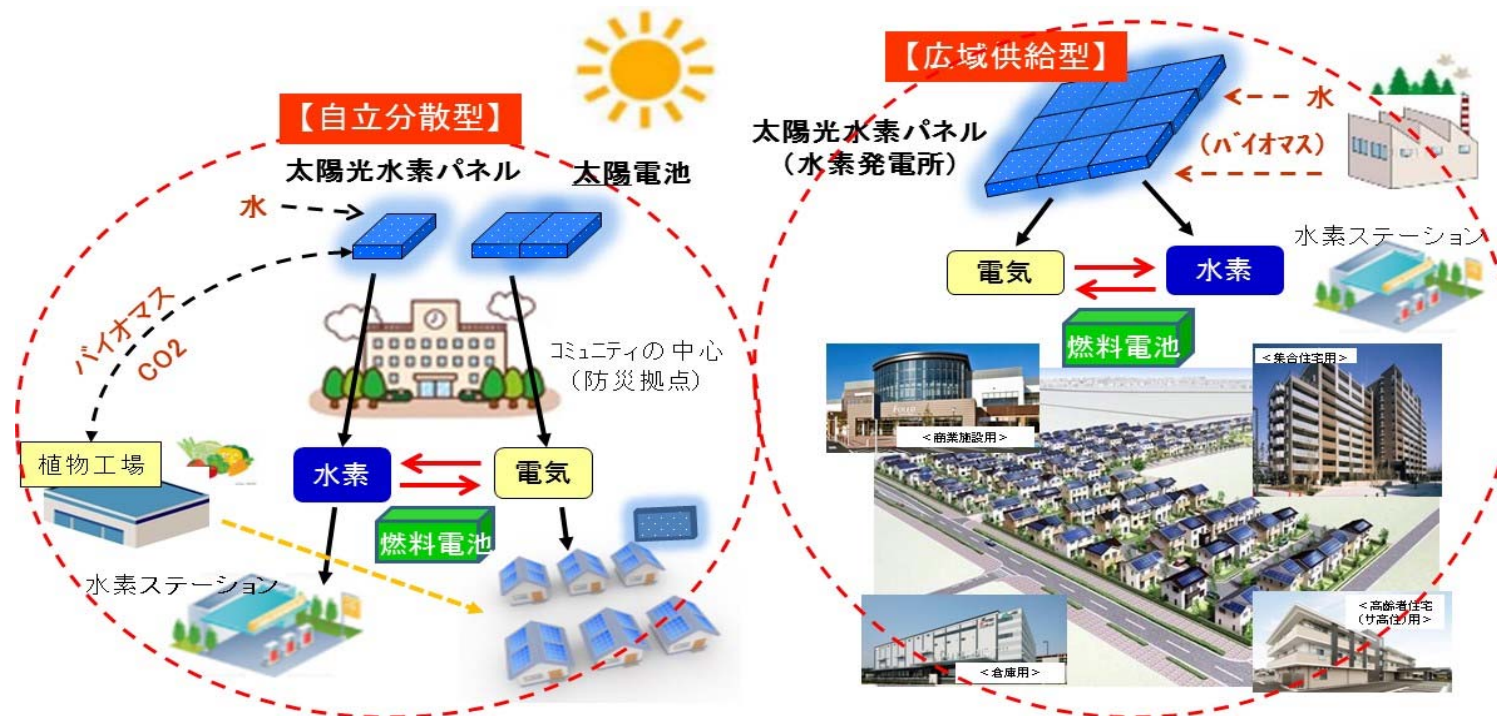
【自立分散型】

太陽光水素パネル

太陽電池

水

バイオマス CO2

コミュニティの中心（防災拠点）

植物工場

水素

電気

燃料電池

水素ステーション

【広域供給型】

太陽光水素パネル（水素発電所）

水

（バイオマス）

電気

水素

水素ステーション

燃料電池

＜商業施設用＞

＜集合住宅用＞

＜倉庫用＞

＜高齢者住宅（サ高住）用＞